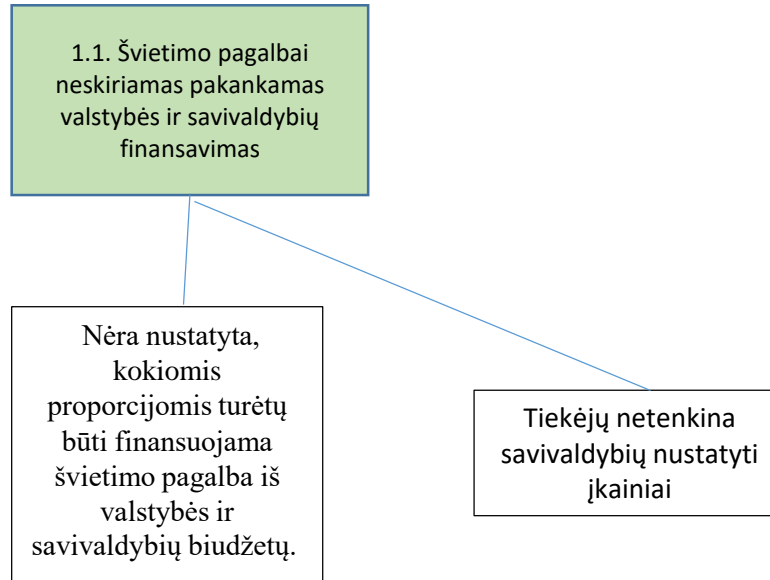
1.1. Švietimo pagalbai neskiriamas pakankamas valstybės ir savivaldybių finansavimas

Nėra nustatyta, kokiomis proporcijomis turėtų būti finansuojama švietimo pagalba iš valstybės ir savivaldybių biudžetų.

Tiekėjų netenkina savivaldybių nustatyti įkainiai